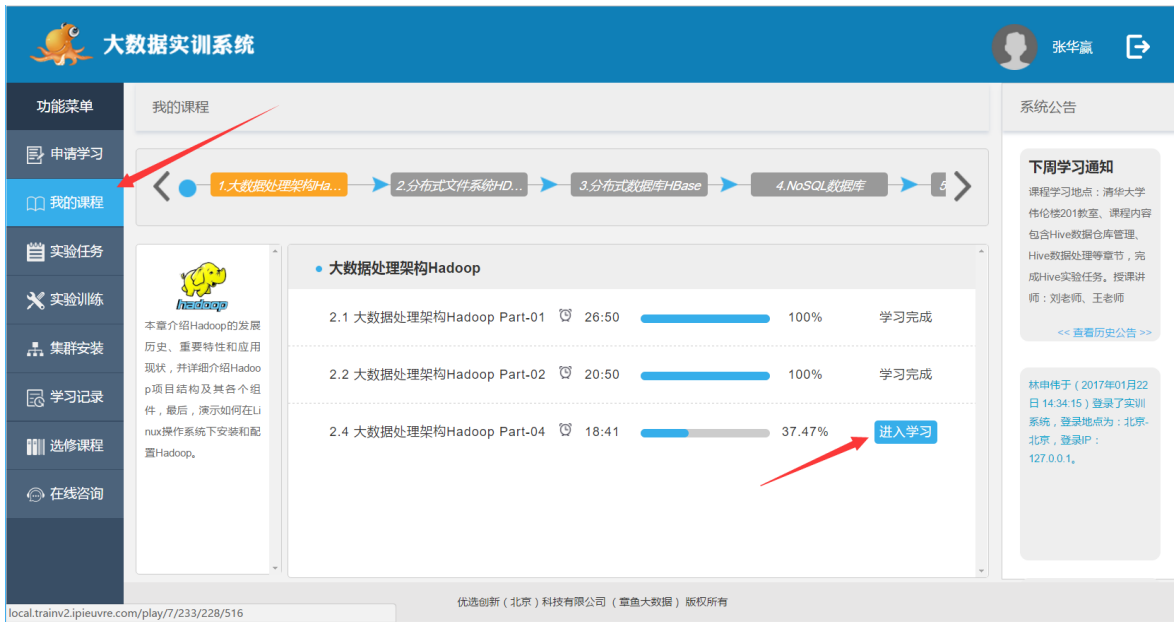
大数据实训系统

张华赢

功能菜单

申请学习

我的课程

实验任务

实验训练

集群安装

学习记录

选修课程

在线咨询

我的课程

1.大数据处理架构Ha...

2.分布式文件系统HD...

3.分布式数据库HBase

4.NoSQL数据库

5

hadoop

本章介绍Hadoop的发展历史、重要特性和应用现状，并详细介绍Hadoop项目结构及其各个组件，最后，演示如何在Linux操作系统下安装和配置Hadoop。

大数据处理架构Hadoop

| | | | |
|---|---|---|---|
| 2.1 大数据处理架构Hadoop Part-01 | 26:50 | 100% | 学习完成 |
| 2.2 大数据处理架构Hadoop Part-02 | 20:50 | 100% | 学习完成 |
| 2.4 大数据处理架构Hadoop Part-04 | 18:41 | 37.47% | 进入学习 |

系统公告

下周学习通知

课程学习地点：清华大学伟伦楼201教室、课程内容包含Hive数据仓库管理、Hive数据处理等章节，完成Hive实验任务。授课讲师：刘老师、王老师

<< 查看历史公告 >>

林申伟于（2017年01月22日 14:34:15）登录了实训系统，登录地点为：北京-北京，登录IP：127.0.0.1。

local.trainv2.ipieuvre.com/play/7/233/228/516

优选创新（北京）科技有限公司（章鱼大数据）版权所有